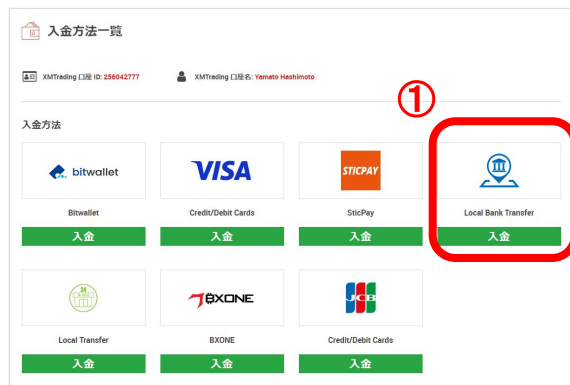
入金方法一覧

XMTrading 口座 ID: 256042777

XMTrading 口座名: Yamato Hashimoto

①

入金方法

bitwallet

Bitwallet

入金

VISA

Credit/Debit Cards

入金

STICPAY

SticPay

入金

Local Bank Transfer

入金

Local Transfer

入金

BXONE

BXONE

入金

JCB

Credit/Debit Cards

入金